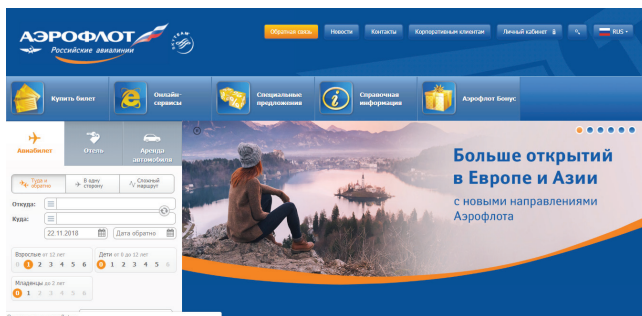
АЭРОФЛОТ
Российские авиалинии

Обратная связь
Новости
Контакты
Корпоративным клиентам
Личный кабинет
RUS

Купить билет
Онлайн-сервисы
Специальные предложения
Справочная информация
Аэрофлот Бонус

Авиабилет
Отель
Аренда автомобиля

Туда и обратно
В одну сторону
Сложный маршрут

Откуда:
Куда:
22.11.2018
Дата обратно

Взрослые от 12 лет
0 1 2 3 4 5 6
Дети от 2 до 12 лет
0 1 2 3 4 5 6
Младенцы до 2 лет
0 1 2 3 4 5 6

Больше открытий в Европе и Азии
с новыми направлениями Аэрофлота